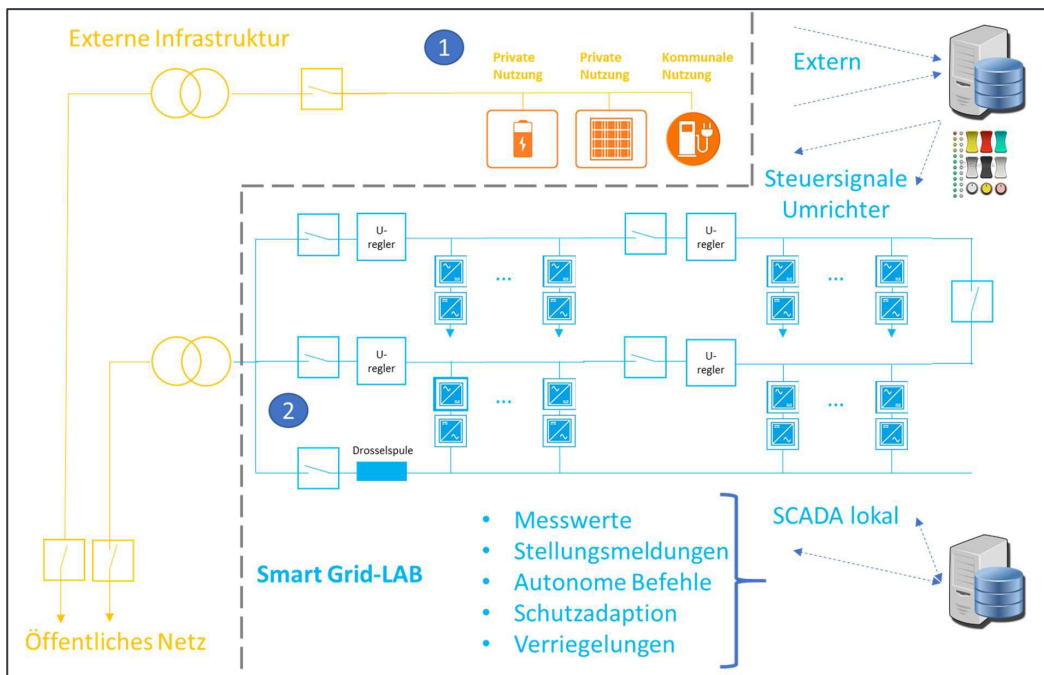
Externe Infrastruktur

1

Private Nutzung

Private Nutzung

Kommunale Nutzung

Extern

Steuersignale Umrichter

U-regler

U-regler

...

...

U-regler

U-regler

...

...

2

Drosselspule

Smart Grid-LAB

• Messwerte
• Stellungsmeldungen
• Autonome Befehle
• Schutzadaption
• Verriegelungen

SCADA lokal

Öffentliches Netz